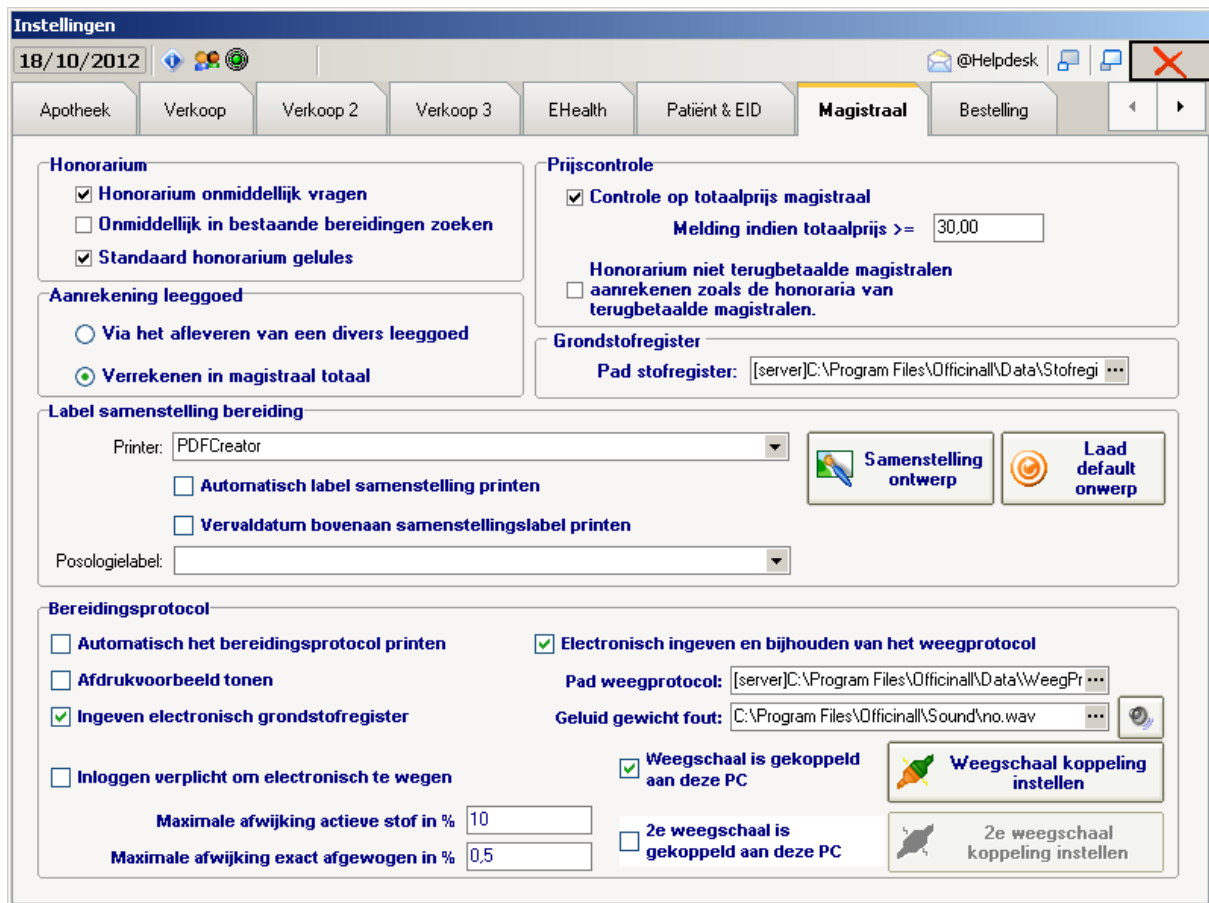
Instellingen

18/10/2012

@Helpdesk

Apotheek | Verkoop | Verkoop 2 | Verkoop 3 | EHealth | Patiënt & EID | Magistraal | Bestelling

Honorarium
☑ Honorarium onmiddellijk vragen
☐ Onmiddellijk in bestaande bereidingen zoeken
☑ Standaard honorarium gelules

Aanrekening leeggoed
○ Via het afleveren van een divers leeggoed
⦿ Verrekenen in magistraal totaal

Prijscontrole
☑ Controle op totaalprijs magistraal
Melding indien totaalprijs >= 30,00
☐ Honorarium niet terugbetaalde magistralen aanrekenen zoals de honoraria van terugbetaalde magistralen.

Grondstofregister
Pad stofregister: [server]C:\Program Files\Officinall\Data\Stofregi ...

Label samenstelling bereiding
Printer: PDFCreator
☐ Automatisch label samenstelling printen
☐ Vervaldatum bovenaan samenstellingslabel printen
Posologielabel:
Samenstelling ontwerp
Laad default onwerp

Bereidingsprotocol
☐ Automatisch het bereidingsprotocol printen
☐ Afdrukvoorbeeld tonen
☑ Ingeven electronisch grondstofregister
☐ Inloggen verplicht om electronisch te wegen
Maximale afwijking actieve stof in % 10
Maximale afwijking exact afgewogen in % 0,5
☑ Electronisch ingeven en bijhouden van het weegprotocol
Pad weegprotocol: [server]C:\Program Files\Officinall\Data\WeegPr ...
Geluid gewicht fout: C:\Program Files\Officinall\Sound\no.wav ...
☑ Weegschaal is gekoppeld aan deze PC
Weegschaal koppeling instellen
☐ 2e weegschaal is gekoppeld aan deze PC
2e weegschaal koppeling instellen